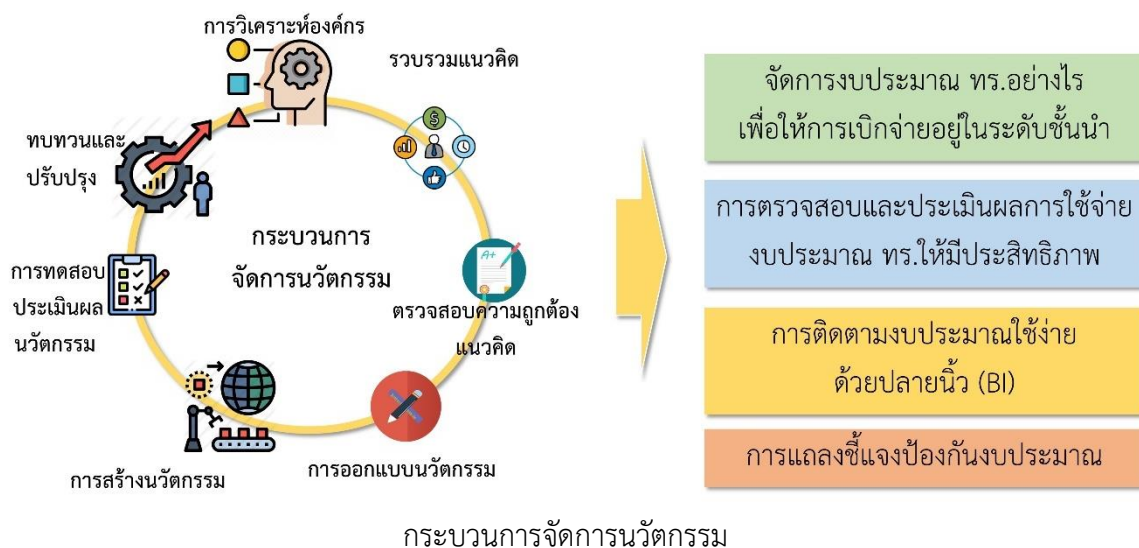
การวิเคราะห์องค์กร

รวบรวมแนวคิด

ทบทวนและปรับปรุง

กระบวนการจัดการนวัตกรรม

การทดสอบประเมินผลนวัตกรรม

ตรวจสอบความถูกต้องแนวคิด

การสร้างนวัตกรรม

การออกแบบนวัตกรรม

จัดการงบประมาณ ทร.อย่างไร เพื่อให้การเบิกจ่ายอยู่ในระดับชั้นนำ

การตรวจสอบและประเมินผลการใช้จ่ายงบประมาณ ทร.ให้มีประสิทธิภาพ

การติดตามงบประมาณใช้ง่ายด้วยปลายนิ้ว (BI)

การแถลงชี้แจงป้องกันงบประมาณ

กระบวนการจัดการนวัตกรรม